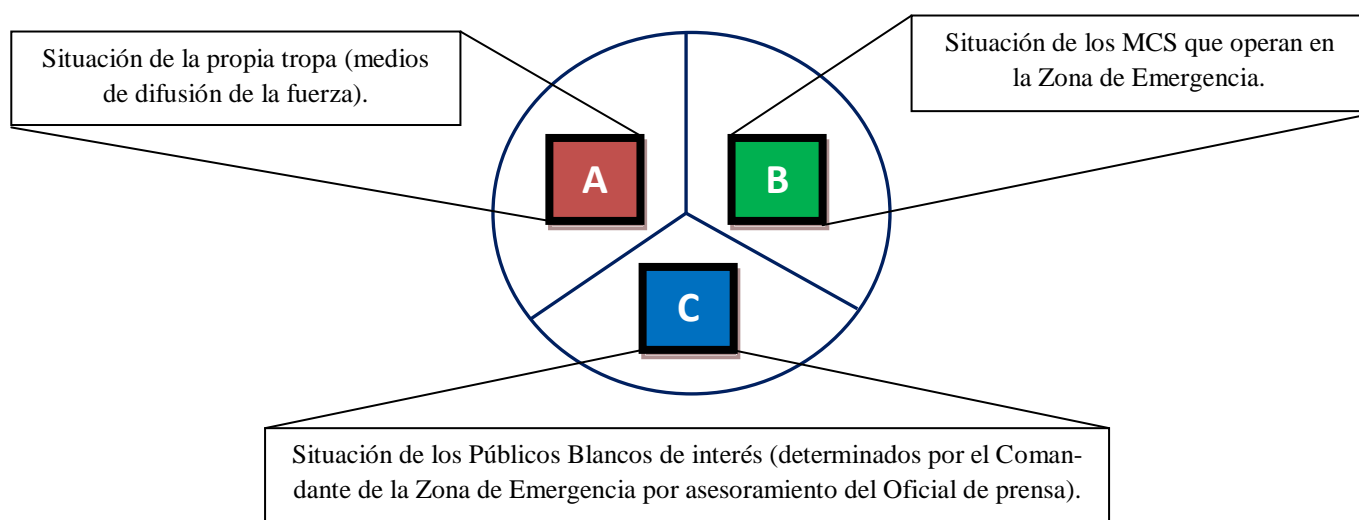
Situación de la propia tropa (medios de difusión de la fuerza).

Situación de los MCS que operan en la Zona de Emergencia.

A

B

C

Situación de los Públicos Blancos de interés (determinados por el Comandante de la Zona de Emergencia por asesoramiento del Oficial de prensa).